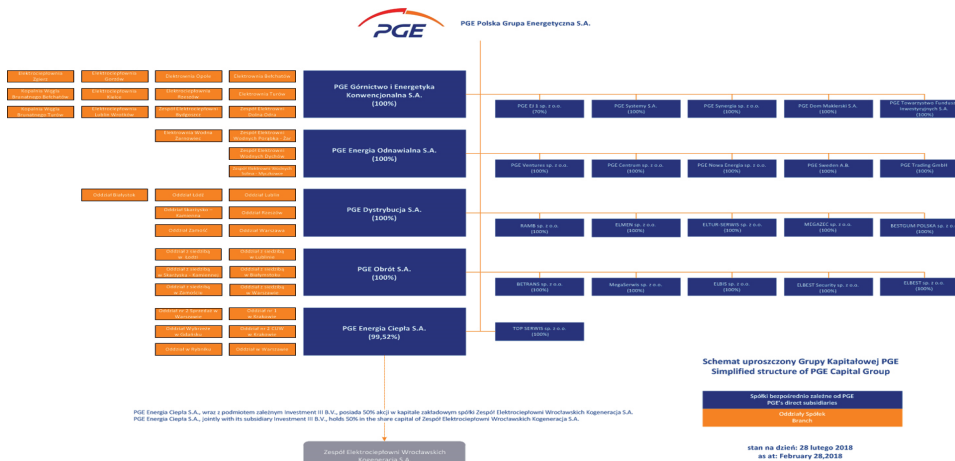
PGE

PGE Polska Grupa Energetyczna S.A.

Elektrociepłownia Opole
Elektrociepłownia Gorzów
Elektrownia Opole
Elektrownia Bełchatów
Kopalnia Węgla Brunatnego Bełchatów
Elektrociepłownia Kielce
Elektrociepłownia Rzeszów
Elektrownia Turów
Kopalnia Węgla Brunatnego Turów
Elektrociepłownia Lublin Wrotków
Zespół Elektrowni Bydgoszcz
Zespół Elektrowni Dolna Odra

PGE Górnictwo i Energetyka Konwencjonalna S.A. (100%)

Elektrownia Wodna Żarnowiec
Zespół Elektrowni Wodnych Porąbka - Żar
Zespół Elektrowni Wodnych Dychów
Zespół Elektrowni Wodnych Solina - Myczkowce

PGE Energia Odnawialna S.A. (100%)

Oddział Białystok
Oddział Łódź
Oddział Lublin
Oddział Skarżysko-Kamienna
Oddział Rzeszów
Oddział Zamość
Oddział Warszawa

PGE Dystrybucja S.A. (100%)

Oddział z siedzibą w Lublinie
Oddział z siedzibą w Lublinie
Oddział z siedzibą w Skarżysku - Kamiennej
Oddział z siedzibą w Białymstoku
Oddział z siedzibą w Zamościu
Oddział z siedzibą w Warszawie

PGE Obrót S.A. (100%)

Oddział nr 2 Szczecin w Warszawie
Oddział nr 1 w Krakowie
Oddział Wybrzeże w Gdańsku
Oddział nr 3 CHW w Krakowie
Oddział w Rybniku
Oddział w Warszawie

PGE Energia Ciepła S.A. (99,52%)

PGE EJ 1 sp. z o.o. (70%)
PGE Systemy S.A. (100%)
PGE Synergia sp. z o.o. (100%)
PGE Dom Maklerski S.A. (100%)
PGE Towarzystwo Funduszy Inwestycyjnych S.A. (100%)

PGE Ventures sp. z o.o. (100%)
PGE Centrum sp. z o.o. (100%)
PGE Nowa Energia sp. z o.o. (100%)
PGE Sweden AB (100%)
PGE Trading GmbH (100%)

RAMB sp. z o.o. (100%)
ELMEN sp. z o.o. (100%)
ELTUR-SERWIS sp. z o.o. (100%)
MEGAZEC sp. z o.o. (100%)
BESTGUM POLSKA sp. z o.o. (100%)

BETRANS sp. z o.o. (100%)
Megaserwis sp. z o.o. (100%)
EUBIS sp. z o.o. (100%)
ELBEST Security sp. z o.o. (100%)
ELBEST sp. z o.o. (100%)

TOP SERWIS sp. z o.o. (100%)

Schemat uproszczony Grupy Kapitałowej PGE
Simplified structure of PGE Capital Group

Spółki bezpośrednio zależne od PGE
PGE's direct subsidiaries
Oddziały Spółek
Branch

PGE Energia Ciepła S.A., wraz z podmiotem zależnym Investment III B.V., posiada 50% akcji w kapitale zakładowym spółki Zespół Elektrociepłowni Wrocławskich Kogeneracja S.A.
PGE Energia Ciepła S.A., jointly with its subsidiary Investment III B.V., holds 50% in the share capital of Zespół Elektrociepłowni Wrocławskich Kogeneracja S.A.

stan na dzień: 28 lutego 2018
as at: February 28,2018

Zespół Elektrociepłowni Wrocławskich Kogeneracja S.A.